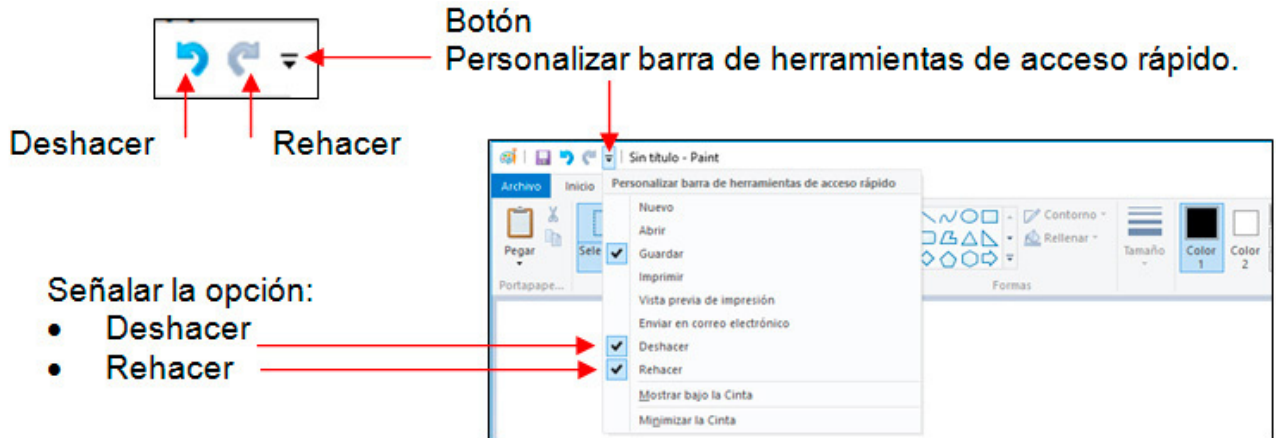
Botón
Personalizar barra de herramientas de acceso rápido.

Deshacer
Rehacer

Sin título - Paint
Archivo
Inicio
Pegar
Sele
Portapape...
Personalizar barra de herramientas de acceso rápido
Nuevo
Abrir
Guardar
Imprimir
Vista previa de impresión
Enviar en correo electrónico
Deshacer
Rehacer
Mostrar bajo la Cinta
Minimizar la Cinta
Contorno
Rellenar
Formas
Tamaño
Color 1
Color 2

Señalar la opción:
• Deshacer
• Rehacer